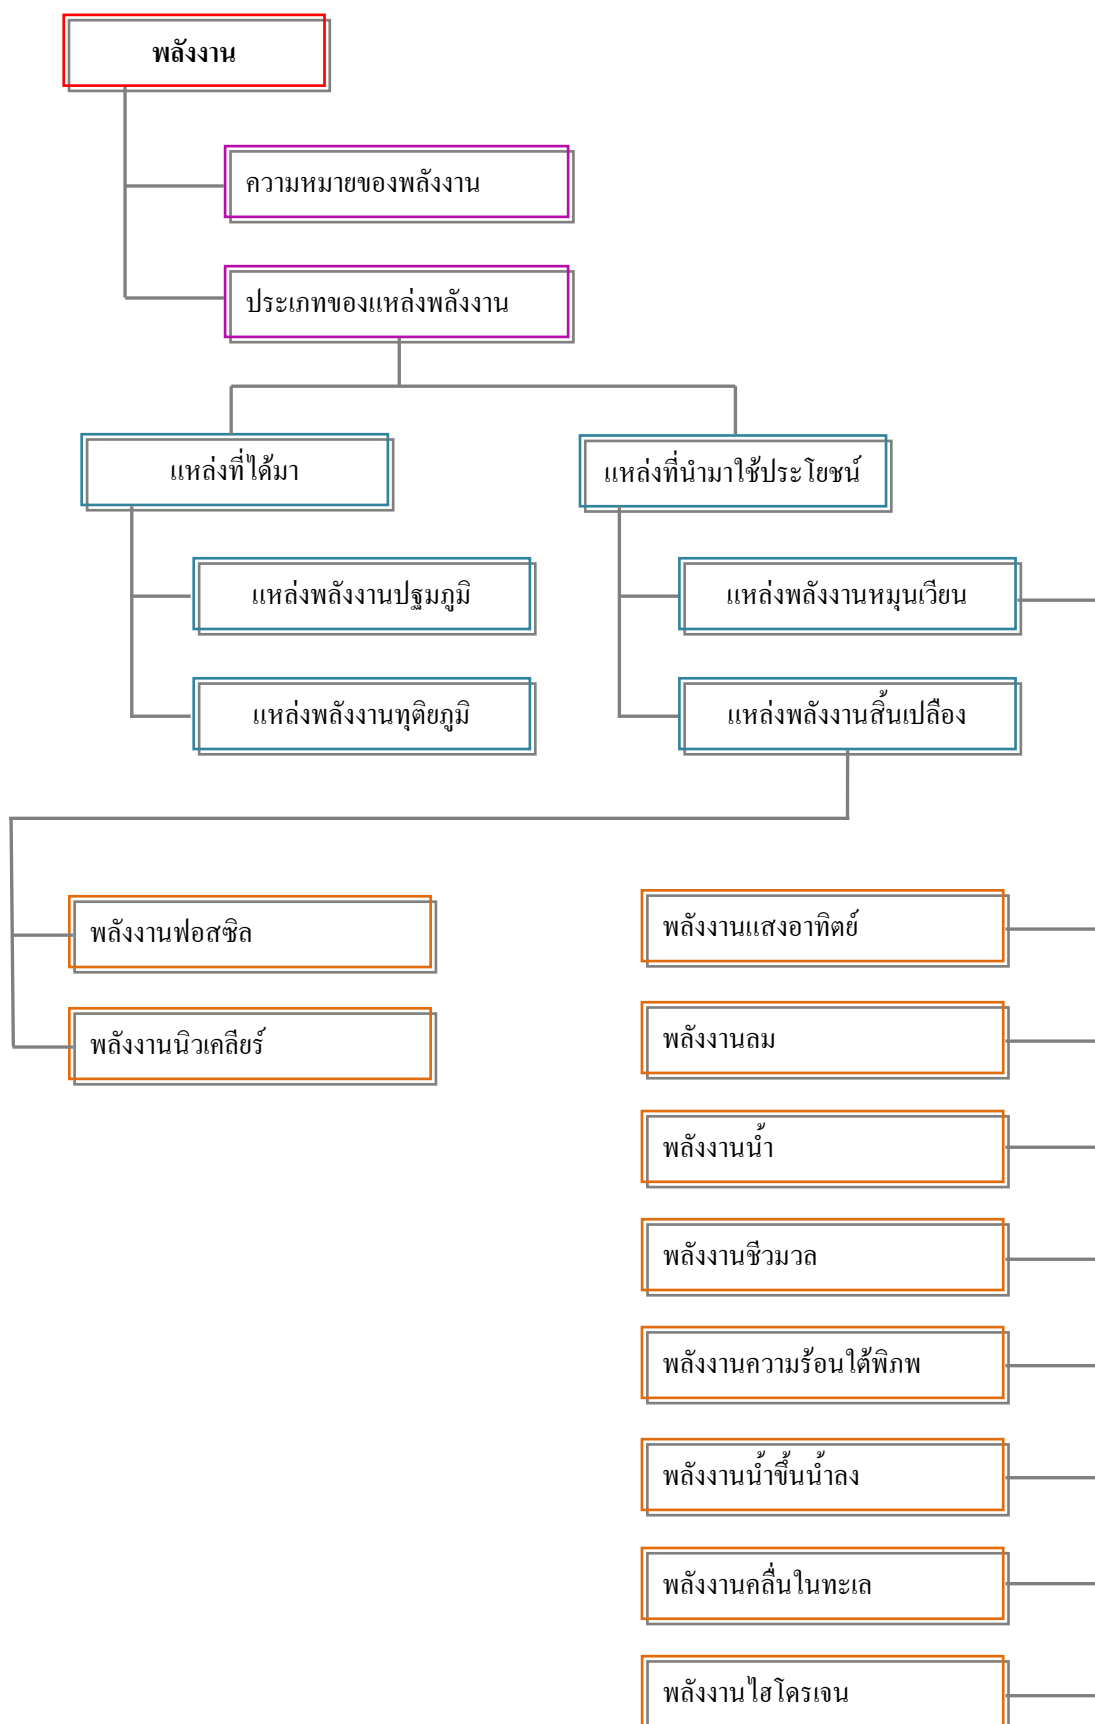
พลังงาน

ความหมายของพลังงาน

ประเภทของแหล่งพลังงาน

แหล่งที่ได้มา

แหล่งที่นำมาใช้ประโยชน์

แหล่งพลังงานปฐมภูมิ

แหล่งพลังงานทุติยภูมิ

แหล่งพลังงานหมุนเวียน

แหล่งพลังงานสิ้นเปลือง

พลังงานฟอสซิล

พลังงานนิวเคลียร์

พลังงานแสงอาทิตย์

พลังงานลม

พลังงานน้ำ

พลังงานชีวมวล

พลังงานความร้อนใต้พิภพ

พลังงานน้ำขึ้นน้ำลง

พลังงานคลื่นในทะเล

พลังงานไฮโดรเจน